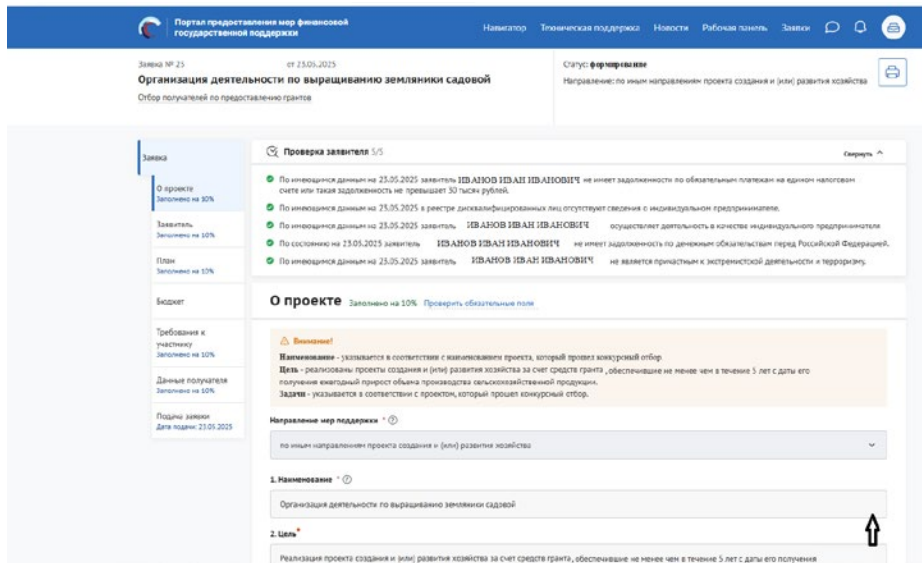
Портал предоставления мер финансовой государственной поддержки

Навигатор Техническая поддержка Новости Рабочая панель Заявки

Заявка № 25 от 23.05.2025

Организация деятельности по выращиванию земляники садовой

Отбор получателей по предоставлению грантов

Статус: формирование

Направление: по иным направлениям проекта создания и (или) развития хозяйства

Заявка

О проекте
Заполнено на 10%

Заявитель
Заполнено на 10%

План
Заполнено на 10%

Бюджет

Требования к участнику
Заполнено на 10%

Данные получателя
Заполнено на 10%

Подача заявки
Дата подачи: 23.05.2025

Проверка заявителя 5/5

Свернуть

По имеющимся данным на 23.05.2025 заявитель ИВАНОВ ИВАН ИВАНОВИЧ не имеет задолженность по обязательным платежам на едином налоговом счете или такая задолженность не превышает 30 тысяч рублей.

По имеющимся данным на 23.05.2025 в реестре дисквалифицированных лиц отсутствует сведения о индивидуальном предпринимателе.

По имеющимся данным на 23.05.2025 ИВАНОВ ИВАН ИВАНОВИЧ осуществляет деятельность в качестве индивидуального предпринимателя

По состоянию на 23.05.2025 заявитель ИВАНОВ ИВАН ИВАНОВИЧ не имеет задолженность по денежным обязательствам перед Российской Федерацией.

По имеющимся данным на 23.05.2025 заявитель ИВАНОВ ИВАН ИВАНОВИЧ не является причастным к экстремистской деятельности и терроризму.

О проекте Заполнено на 10% Проверить обязательные поля

Внимание!
Наименование - указывается в соответствии с наименованием проекта, который прошел конкурсный отбор
Цель - реализованы проекты создания и (или) развития хозяйства за счет средств гранта , обеспечившие не менее чем в течение 5 лет с даты его получения ежегодный прирост объема производства сельскохозяйственной продукции.
Задачи - указывается в соответствии с проектом, который прошел конкурсный отбор.

Направление мер поддержки *

по иным направлениям проекта создания и (или) развития хозяйства

1. Наименование *

Организация деятельности по выращиванию земляники садовой

2. Цель*

Реализация проекта создания и (или) развития хозяйства за счет средств гранта, обеспечившие не менее чем в течение 5 лет с даты его получения